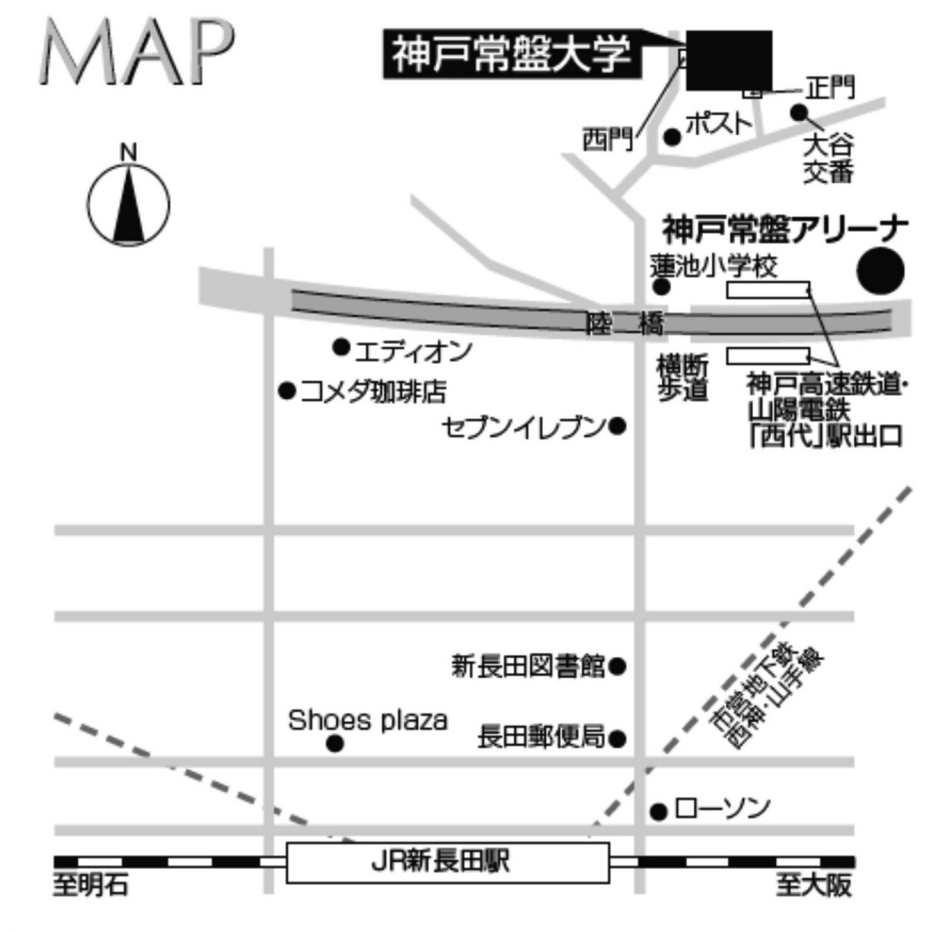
MAP

N

神戸常盤大学

正門

西門

ポスト

大谷交番

神戸常盤アリーナ

蓮池小学校

陸橋

横断歩道

神戸高速鉄道・山陽電鉄「西代」駅出口

エディオン

コメダ珈琲店

セブンイレブン

市営地下鉄西神・山手線

新長田図書館

Shoes plaza

長田郵便局

ローソン

JR新長田駅

至明石

至大阪